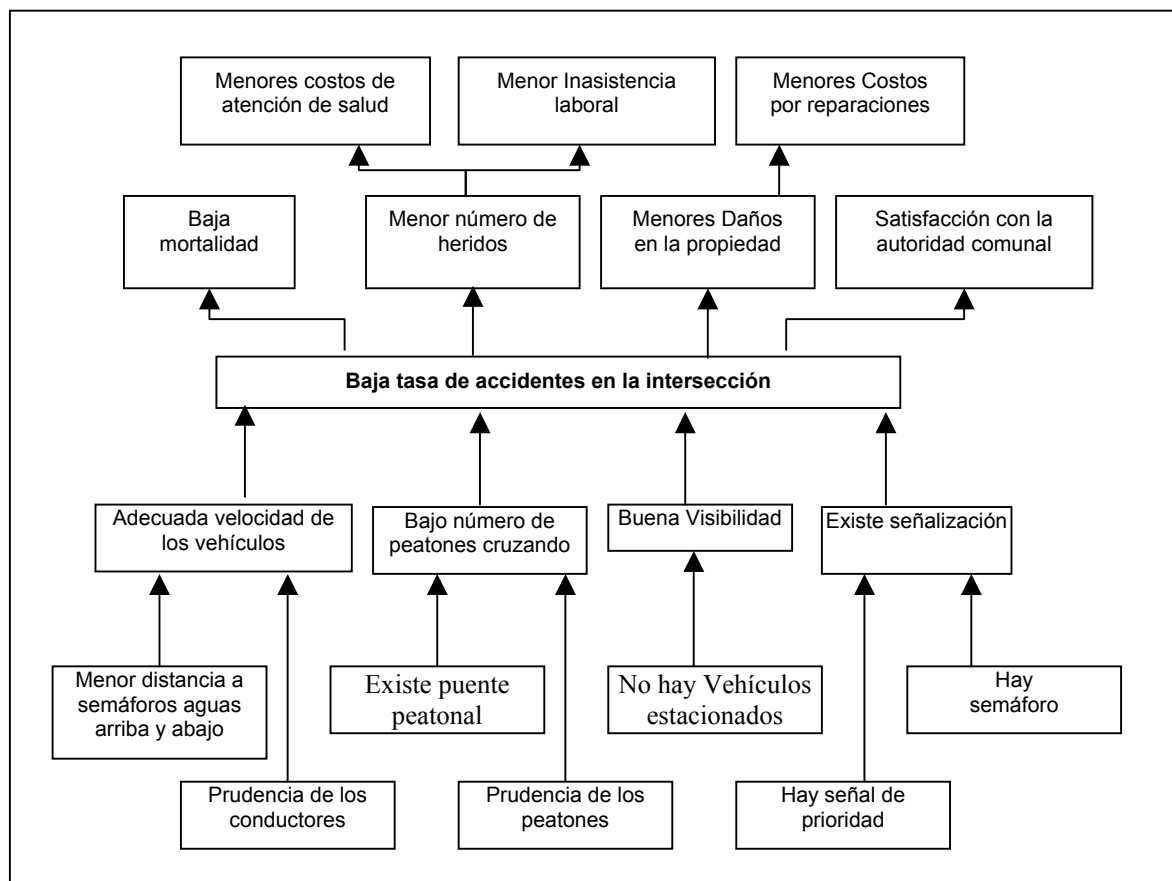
Menores costos de atención de salud

Menor Inasistencia laboral

Menores Costos por reparaciones

Baja mortalidad

Menor número de heridos

Menores Daños en la propiedad

Satisfacción con la autoridad comunal

**Baja tasa de accidentes en la intersección**

Adecuada velocidad de los vehículos

Bajo número de peatones cruzando

Buena Visibilidad

Existe señalización

Menor distancia a semáforos aguas arriba y abajo

Existe puente peatonal

No hay Vehículos estacionados

Hay semáforo

Prudencia de los conductores

Prudencia de los peatones

Hay señal de prioridad